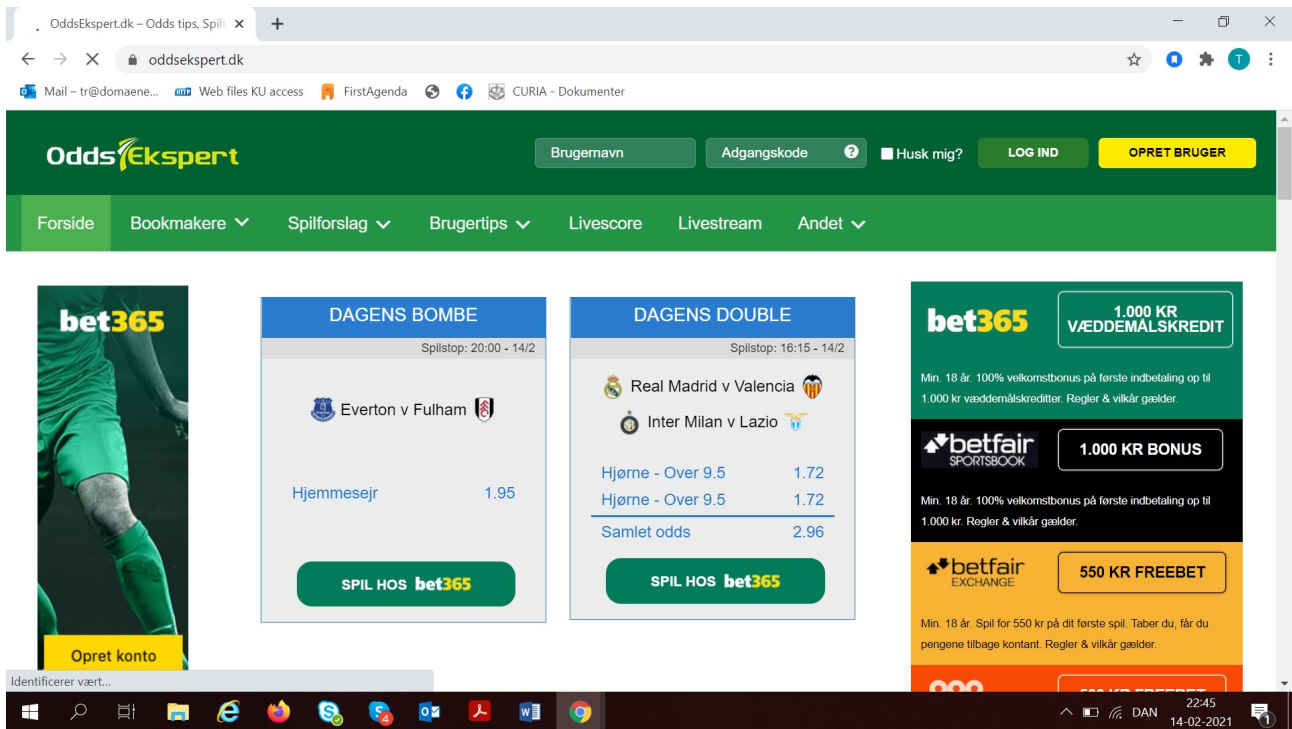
OddsEkspert.dk – Odds tips, Spil ×
+
oddsekspert.dk
Mail – tr@domaene...
Web files KU access
FirstAgenda
CURIA - Dokumenter

OddsEkspert
Brugernavn
Adgangskode
Husk mig?
LOG IND
OPRET BRUGER

Forside
Bookmakere
Spilforslag
Brugertips
Livescore
Livestream
Andet

bet365
Opret konto

DAGENS BOMBE
Spilstop: 20:00 - 14/2
Everton v Fulham
Hjemmesejr 1.95
SPIL HOS bet365

DAGENS DOUBLE
Spilstop: 16:15 - 14/2
Real Madrid v Valencia
Inter Milan v Lazio
Hjørne - Over 9.5 1.72
Hjørne - Over 9.5 1.72
Samlet odds 2.96
SPIL HOS bet365

bet365
1.000 KR VÆDDEMÅLSKREDIT
Min. 18 år. 100% velkomstbonus på første indbetaling op til 1.000 kr væddemålskreditter. Regler & vilkår gælder.

betfair SPORTSBOOK
1.000 KR BONUS
Min. 18 år. 100% velkomstbonus på første indbetaling op til 1.000 kr. Regler & vilkår gælder.

betfair EXCHANGE
550 KR FREEBET
Min. 18 år. Spil for 550 kr på dit første spil. Taber du, får du pengene tilbage kontant. Regler & vilkår gælder.

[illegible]

Identificerer vært...

DAN
22:45
14-02-2021